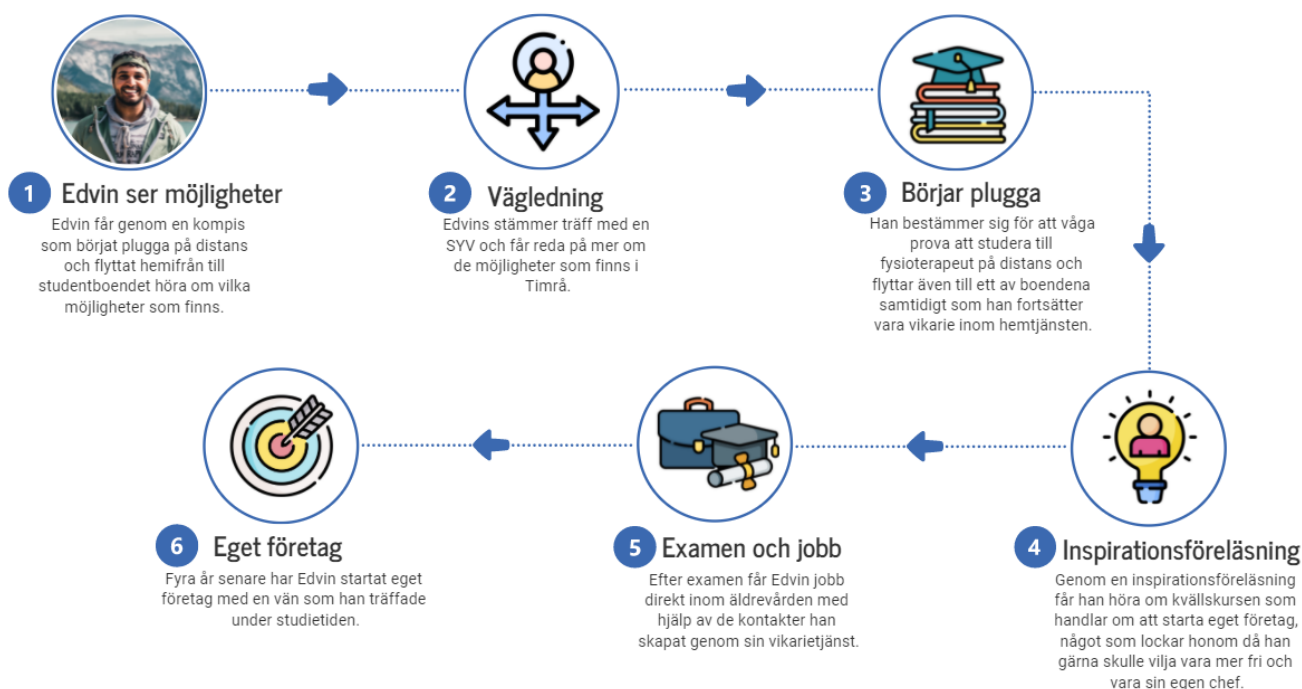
1 Edvin ser möjligheter

Edvin får genom en kompis som börjat plugga på distans och flyttat hemifrån till studentboendet höra om vilka möjligheter som finns.

2 Vägledning

Edvins stämmer träff med en SYV och får reda på mer om de möjligheter som finns i Timrå.

3 Börjar plugga

Han bestämmer sig för att våga prova att studera till fysioterapeut på distans och flyttar även till ett av boendena samtidigt som han fortsätter vara vikarie inom hemtjänsten.

4 Inspirationsföreläsning

Genom en inspirationsföreläsning får han höra om kvällskursen som handlar om att starta eget företag, något som lockar honom då han gärna skulle vilja vara mer fri och vara sin egen chef.

5 Examen och jobb

Efter examen får Edvin jobb direkt inom äldrevården med hjälp av de kontakter han skapat genom sin vikarietjänst.

6 Eget företag

Fyra år senare har Edvin startat eget företag med en vän som han träffade under studietiden.